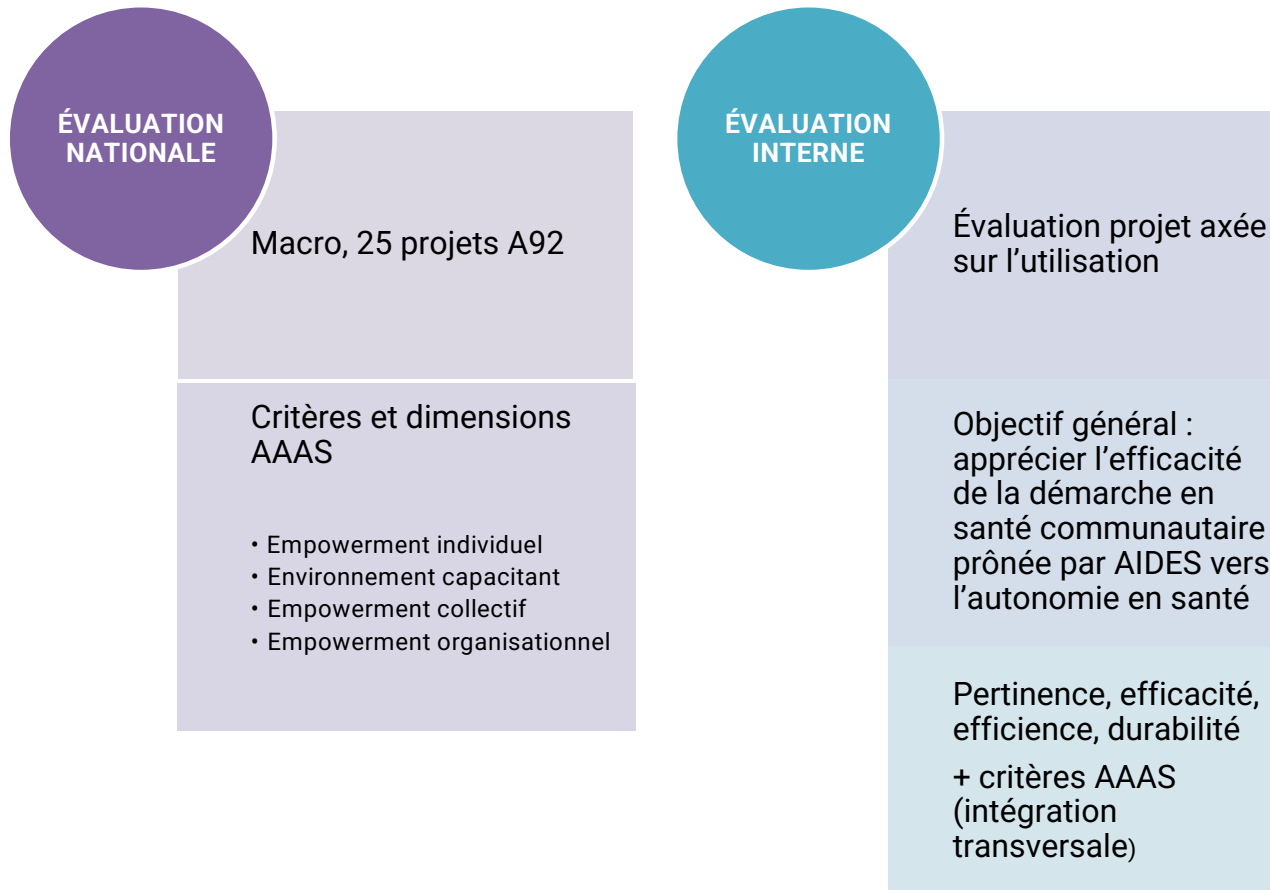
ÉVALUATION NATIONALE

Macro, 25 projets A92

Critères et dimensions AAAS

- Empowerment individuel
- Environnement capacitant
- Empowerment collectif
- Empowerment organisationnel

ÉVALUATION INTERNE

Évaluation projet axée sur l'utilisation

Objectif général : apprécier l'efficacité de la démarche en santé communautaire prônée par AIDES vers l'autonomie en santé

Pertinence, efficacité, efficience, durabilité

+ critères AAAS (intégration transversale)